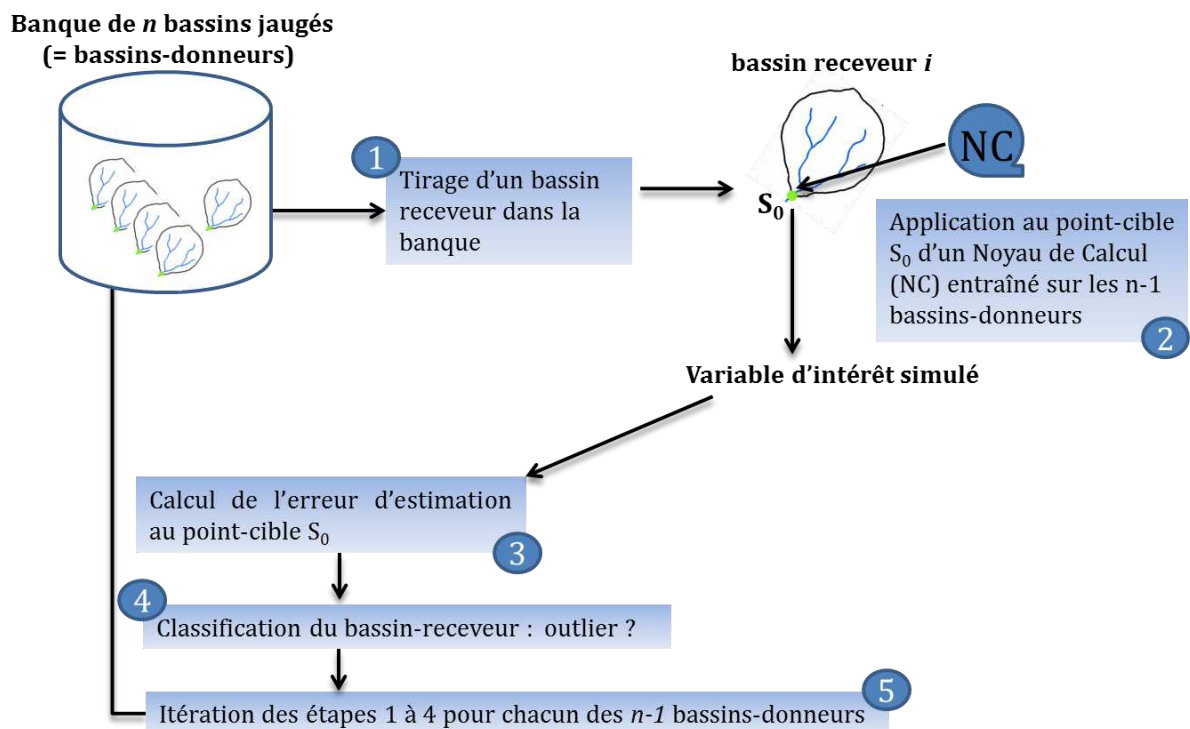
Banque de *n* bassins jaugés (= bassins-donneurs)

bassin receveur *i*

1

Tirage d'un bassin receveur dans la banque

NC

$S_0$

Application au point-cible $S_0$ d'un Noyau de Calcul (NC) entraîné sur les n-1 bassins-donneurs

2

Variable d'intérêt simulé

Calcul de l'erreur d'estimation au point-cible $S_0$

3

4

Classification du bassin-receveur : outlier ?

5

Itération des étapes 1 à 4 pour chacun des *n-1* bassins-donneurs